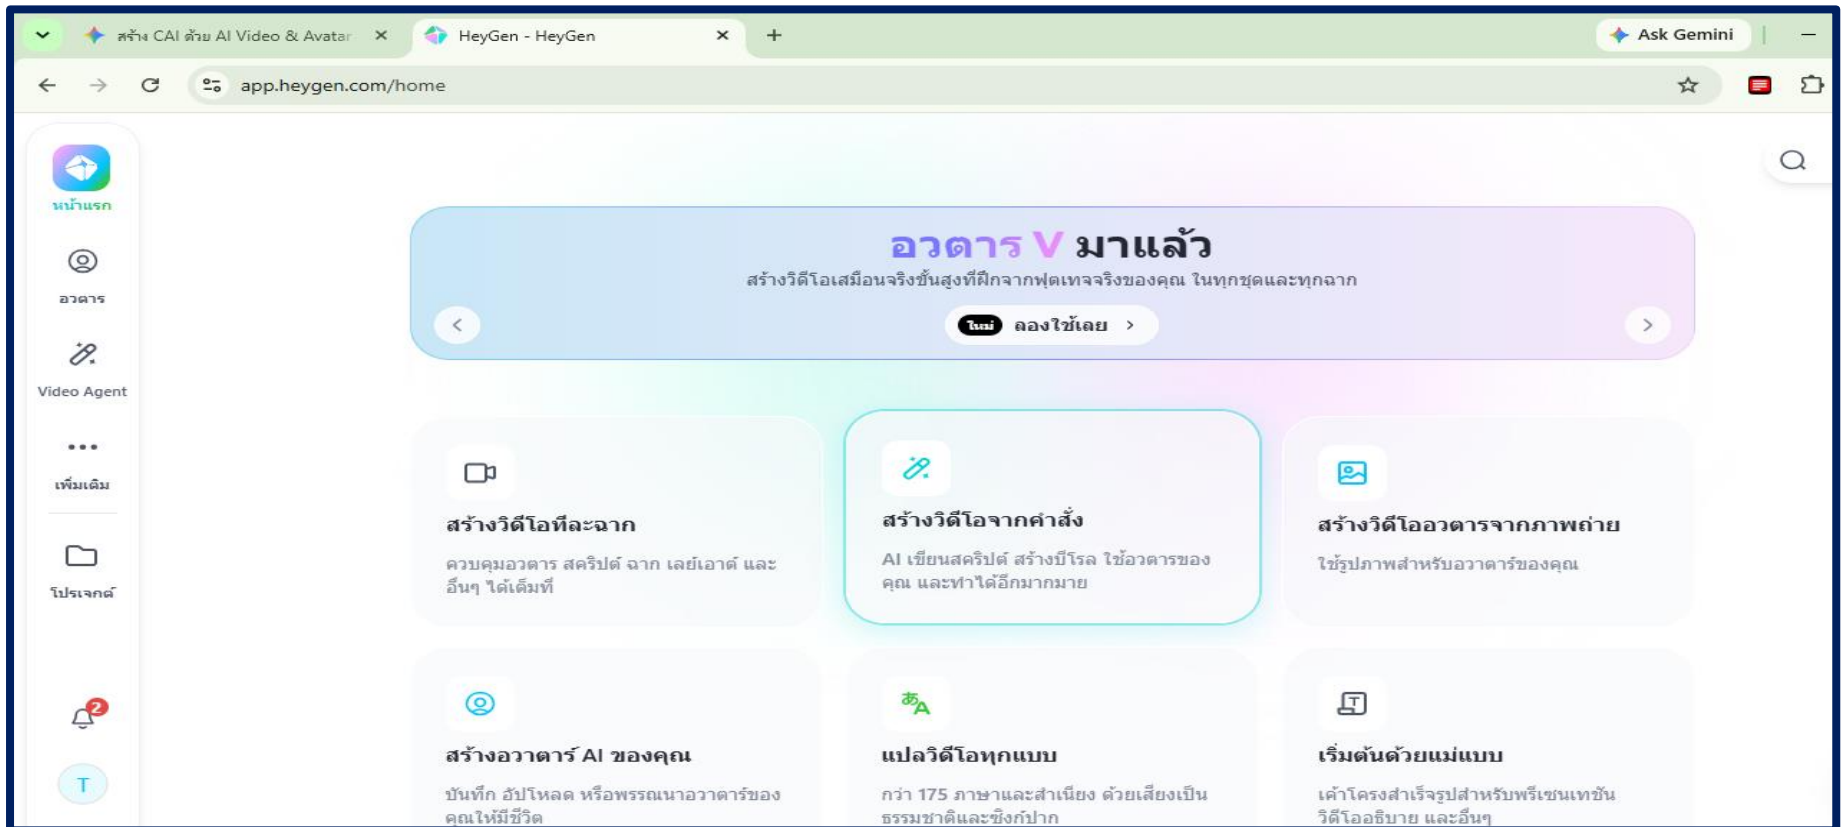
สร้าง CAI ด้วย AI Video & Avatar ×
HeyGen - HeyGen ×
+
Ask Gemini

app.heygen.com/home

หน้าแรก
อวตาร
Video Agent
เพิ่มเติม
โปรเจกต์
2
T

อวตาร V มาแล้ว
สร้างวิดีโอเสมือนจริงขั้นสูงที่ฝึกจากฟุตเทจจริงของคุณ ในทุกชุดและทุกฉาก
ใหม่ ลองใช้เลย >

สร้างวิดีโอทีละฉาก
ควบคุมอวตาร สคริปต์ ฉาก เลย์เอาต์ และอื่นๆ ได้เต็มที่

สร้างวิดีโอจากคำสั่ง
AI เขียนสคริปต์ สร้างบีโรล ใช้อวตารของคุณ และทำได้อีกมากมาย

สร้างวิดีโออวตารจากภาพถ่าย
ใช้รูปภาพสำหรับอวาตาร์ของคุณ

สร้างอวาตาร์ AI ของคุณ
บันทึก อัปโหลด หรือพรรณนาอวาตาร์ของคุณให้มีชีวิต

แปลวิดีโอทุกแบบ
กว่า 175 ภาษาและสำเนียง ด้วยเสียงเป็นธรรมชาติและซิงก์ปาก

เริ่มต้นด้วยแม่แบบ
เค้าโครงสำเร็จรูปสำหรับพรีเซนเทชัน วิดีโออธิบาย และอื่นๆ